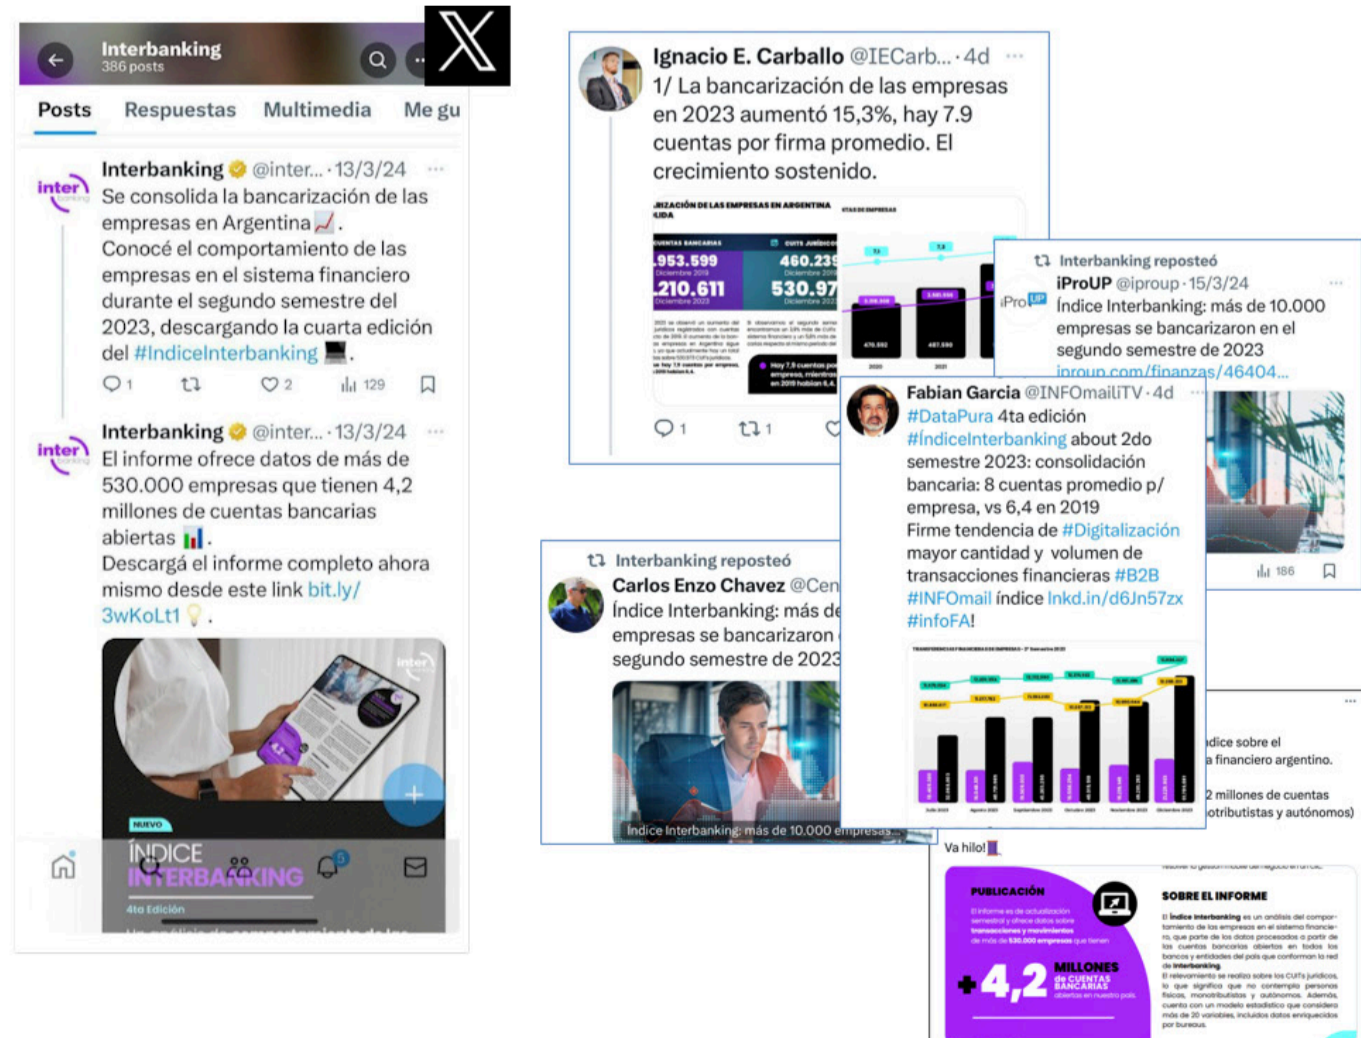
Interbanking
386 posts

Posts Respuestas Multimedia Me gu

Interbanking @inter... · 13/3/24
Se consolida la bancarización de las empresas en Argentina.
Conocé el comportamiento de las empresas en el sistema financiero durante el segundo semestre del 2023, descargando la cuarta edición del #IndiceInterbanking.

1 2 129

Interbanking @inter... · 13/3/24
El informe ofrece datos de más de 530.000 empresas que tienen 4,2 millones de cuentas bancarias abiertas.
Descargá el informe completo ahora mismo desde este link bit.ly/3WKoLt1.

NUEVO
ÍNDICE INTERBANKING
4to Edición

Ignacio E. Carballo @IECarb... · 4d
1/ La bancarización de las empresas en 2023 aumentó 15,3%, hay 7.9 cuentas por firma promedio. El crecimiento sostenido.

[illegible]RIZACIÓN DE LAS EMPRESAS EN ARGENTINA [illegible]LIDA
CUENTAS BANCARIAS
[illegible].953.599
Diciembre 2019
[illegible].210.611
Diciembre 2023
CUITS JURÍDICOS
460.23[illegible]
Diciembre 2019
530.97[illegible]
Diciembre 202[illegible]
Hoy 7,9 cuentas por empresa, mientras en 2019 habían 6,4.

1 1

Interbanking reposteó
iProUP @iproup · 15/3/24
Índice Interbanking: más de 10.000 empresas se bancarizaron en el segundo semestre de 2023
iproup.com/finanzas/46404...

Fabian Garcia @INFOmailiTV · 4d
#DataPura 4ta edición
#IndiceInterbanking about 2do semestre 2023: consolidación bancaria: 8 cuentas promedio p/ empresa, vs 6,4 en 2019
Firme tendencia de #Digitalización mayor cantidad y volumen de transacciones financieras #B2B
#INFOmail índice lnkd.in/d6Jn57zx
#infoFA!

186

Interbanking reposteó
Carlos Enzo Chavez @Cen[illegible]
Índice Interbanking: más de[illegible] empresas se bancarizaron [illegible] segundo semestre de 2023
Índice Interbanking: más de 10.000 empresas...

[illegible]dice sobre el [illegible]a financiero argentino.
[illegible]2 millones de cuentas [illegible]otributistas y autónomos)

Va hilo!

PUBLICACIÓN
+4,2 MILLONES de CUENTAS BANCARIAS
SOBRE EL INFORME